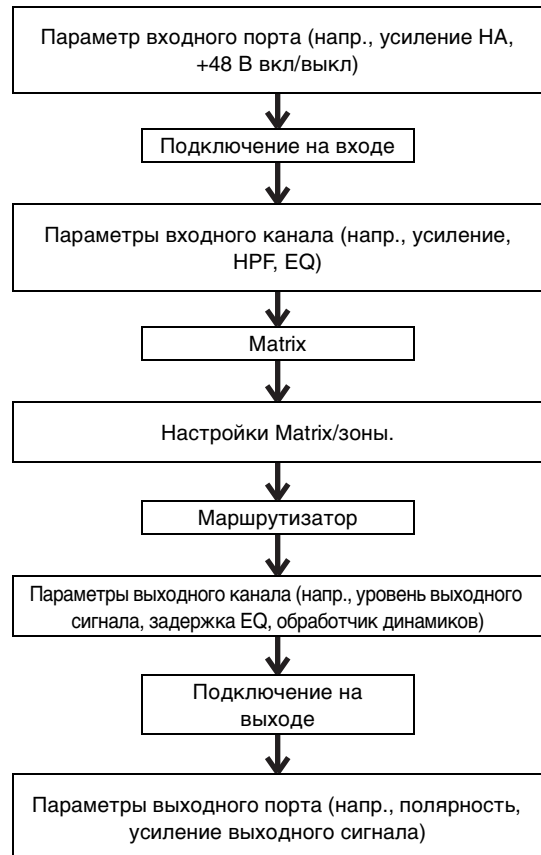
Параметр входного порта (напр., усиление HA, +48 В вкл/выкл)

Подключение на входе

Параметры входного канала (напр., усиление, HPF, EQ)

Matrix

Настройки Matrix/зоны.

Маршрутизатор

Параметры выходного канала (напр., уровень выходного сигнала, задержка EQ, обработчик динамиков)

Подключение на выходе

Параметры выходного порта (напр., полярность, усиление выходного сигнала)